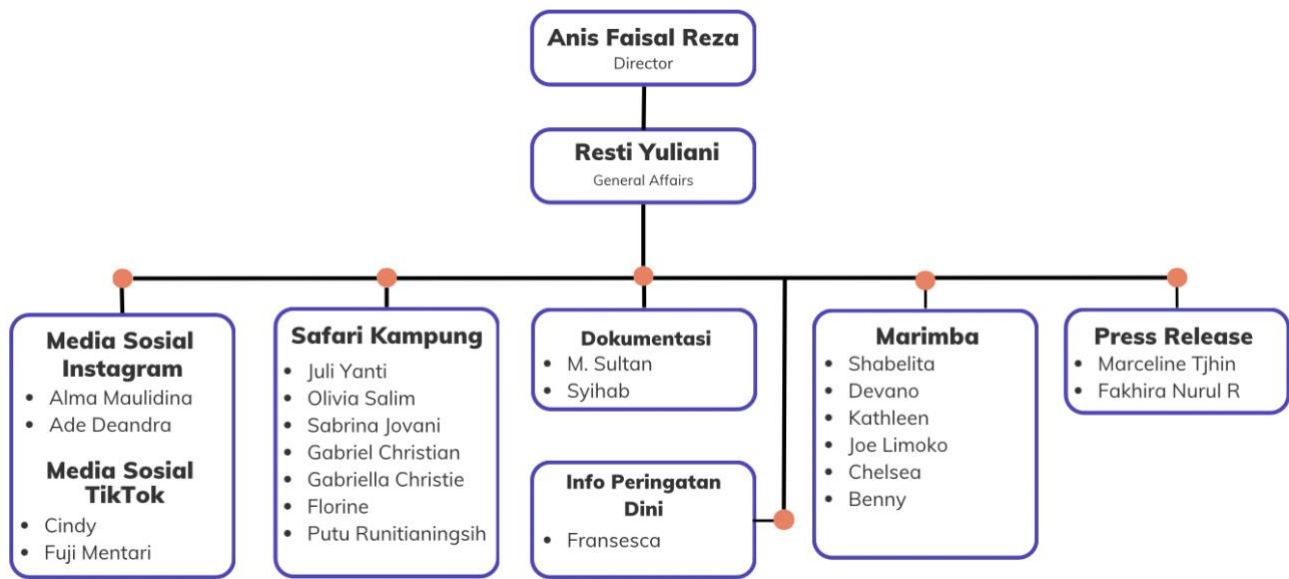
Anis Faisal Reza
Director

Resti Yuliani
General Affairs

Media Sosial Instagram
- Alma Maulidina
- Ade Deandra

Media Sosial TikTok
- Cindy
- Fuji Mentari

Safari Kampung
- Juli Yanti
- Olivia Salim
- Sabrina Jovani
- Gabriel Christian
- Gabriella Christie
- Florine
- Putu Runitianingsih

Dokumentasi
- M. Sultan
- Syihab

Info Peringatan Dini
- Fransesca

Marimba
- Shabelita
- Devano
- Kathleen
- Joe Limoko
- Chelsea
- Benny

Press Release
- Marceline Tjhin
- Fakhira Nurul R